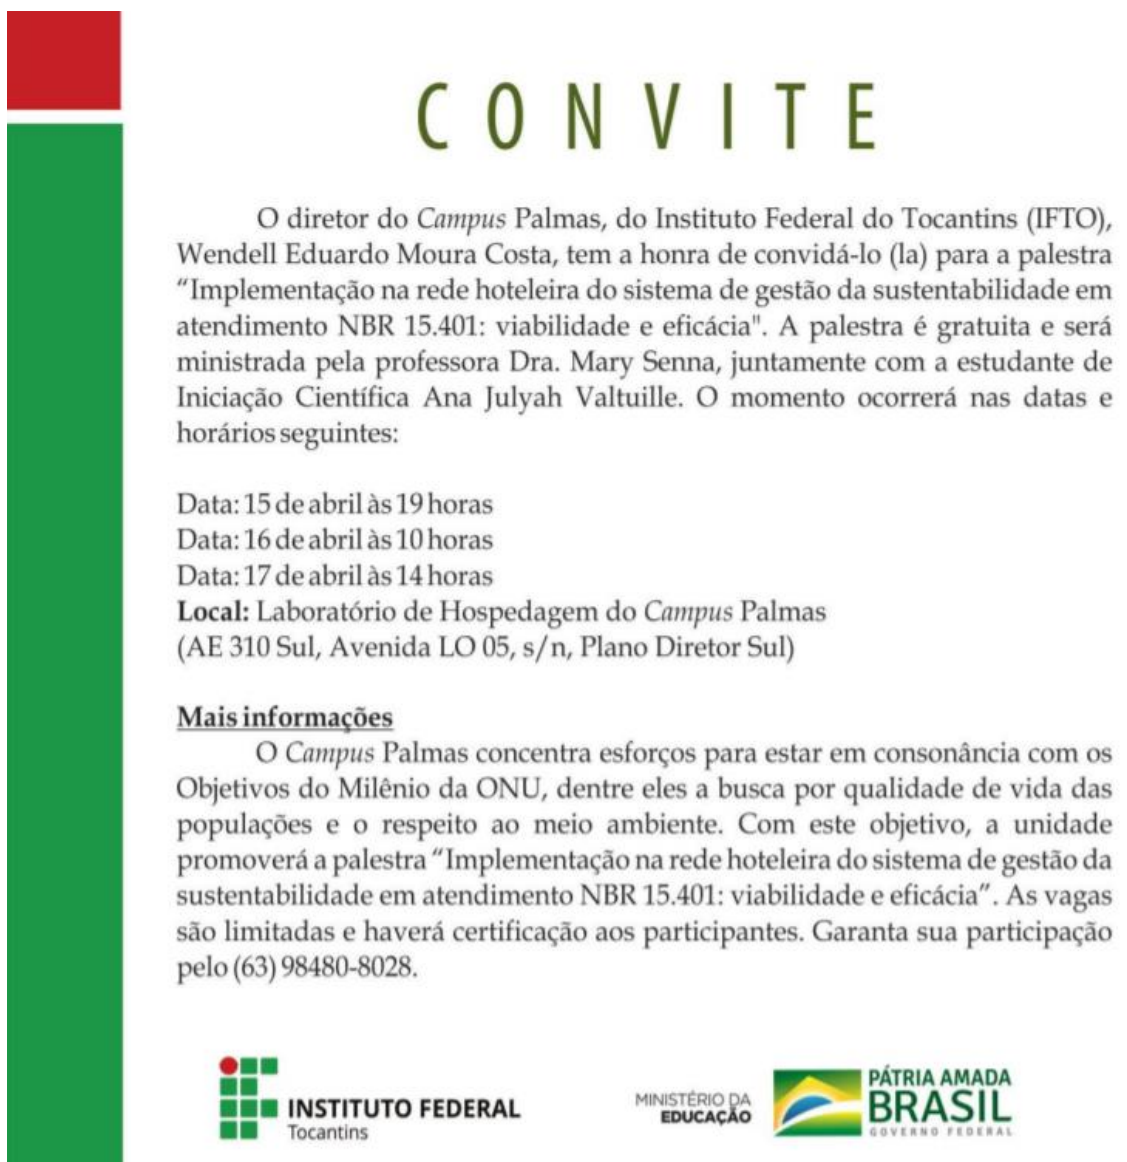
CONVITE

O diretor do *Campus* Palmas, do Instituto Federal do Tocantins (IFTO), Wendell Eduardo Moura Costa, tem a honra de convidá-lo (la) para a palestra "Implementação na rede hoteleira do sistema de gestão da sustentabilidade em atendimento NBR 15.401: viabilidade e eficácia". A palestra é gratuita e será ministrada pela professora Dra. Mary Senna, juntamente com a estudante de Iniciação Científica Ana Julyah Valtuille. O momento ocorrerá nas datas e horários seguintes:

Data: 15 de abril às 19 horas
Data: 16 de abril às 10 horas
Data: 17 de abril às 14 horas
**Local:** Laboratório de Hospedagem do *Campus* Palmas
(AE 310 Sul, Avenida LO 05, s/n, Plano Diretor Sul)

Mais informações
O *Campus* Palmas concentra esforços para estar em consonância com os Objetivos do Milênio da ONU, dentre eles a busca por qualidade de vida das populações e o respeito ao meio ambiente. Com este objetivo, a unidade promoverá a palestra "Implementação na rede hoteleira do sistema de gestão da sustentabilidade em atendimento NBR 15.401: viabilidade e eficácia". As vagas são limitadas e haverá certificação aos participantes. Garanta sua participação pelo (63) 98480-8028.

INSTITUTO FEDERAL
Tocantins

MINISTÉRIO DA
EDUCAÇÃO

PÁTRIA AMADA
BRASIL
GOVERNO FEDERAL